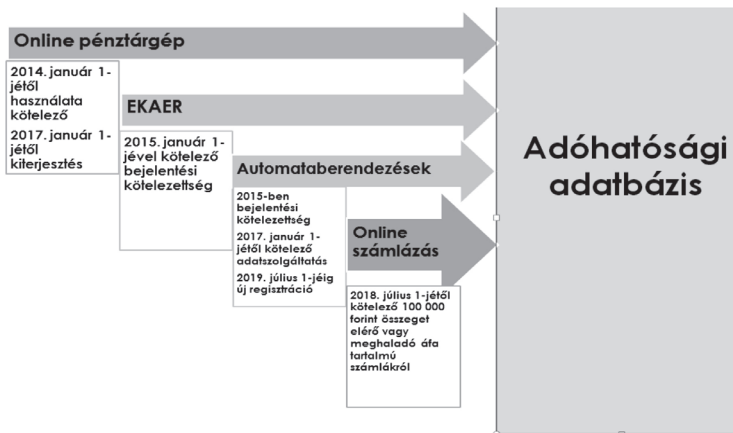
Online pénztárgép

2014. január 1-jétől használata kötelező

2017. január 1-jétől kiterjesztés

EKAER

2015. január 1-jével kötelező bejelentési kötelezettség

Automataberendezések

2015-ben bejelentési kötelezettség

2017. január 1-jétől kötelező adatszolgáltatás

2019. július 1-jéig új regisztráció

Online számlázás

2018. július 1-jétől kötelező 100 000 forint összeget elérő vagy meghaladó áfa tartalmú számlákról

Adóhatósági adatbázis